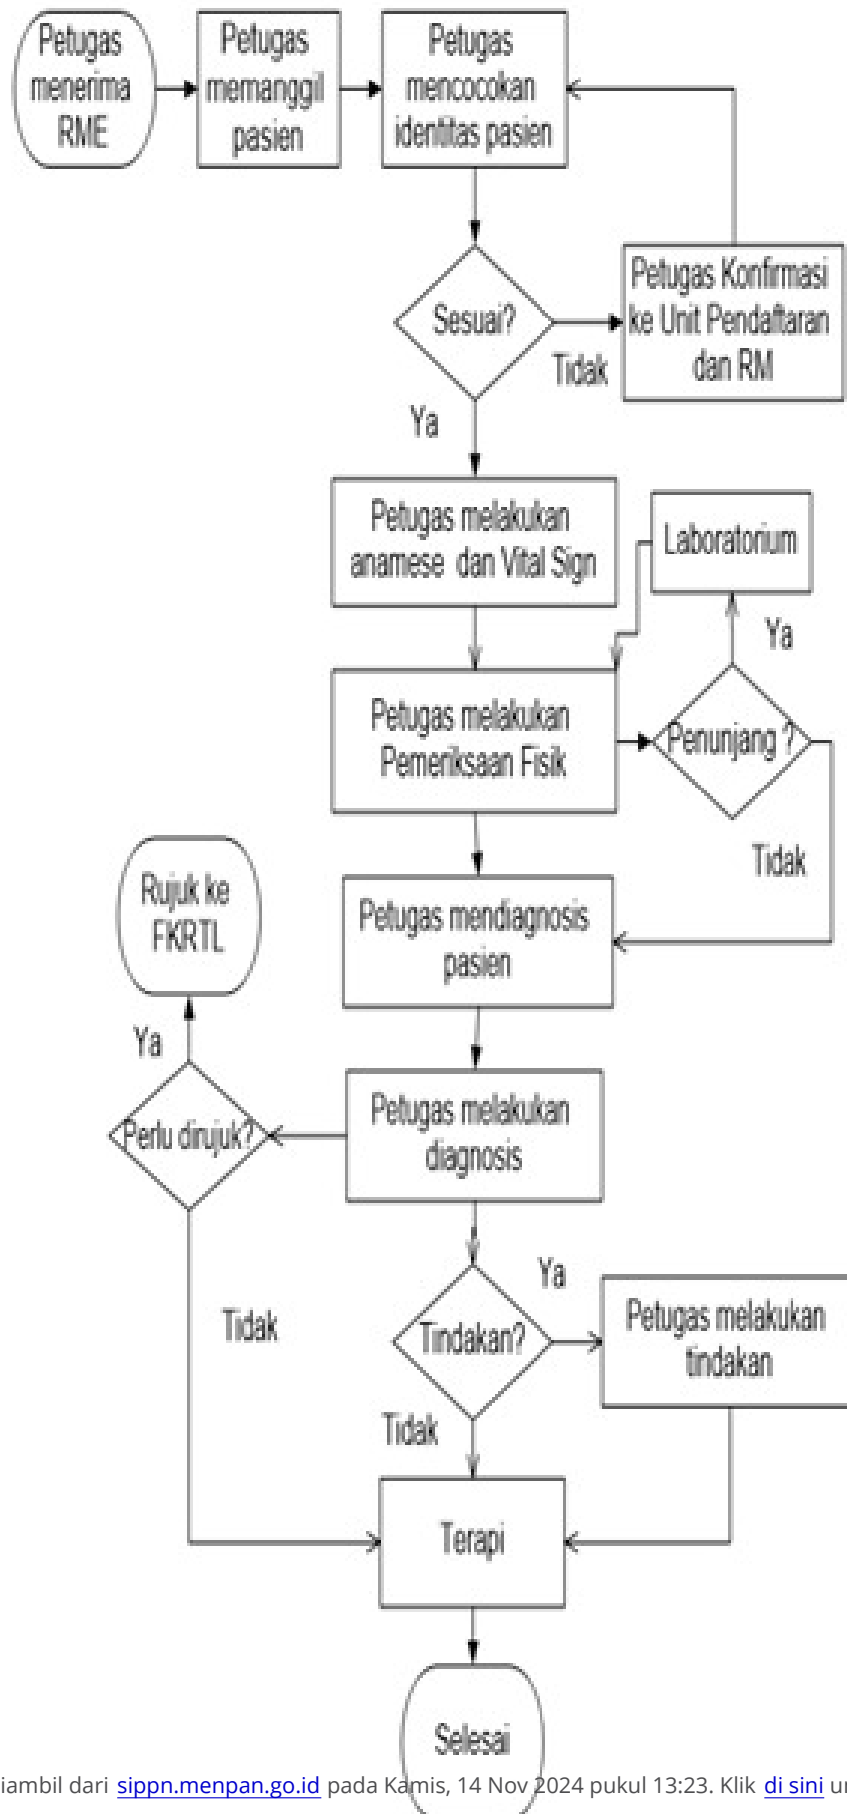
Petugas menerima RME

Petugas memanggil pasien

Petugas mencocokan identitas pasien

Sesuai?

Tidak

Petugas Konfirmasi ke Unit Pendaftaran dan RM

Ya

Petugas melakukan anamese dan Vital Sign

Laboratorium

Ya

Petugas melakukan Pemeriksaan Fisik

Penunjang ?

Tidak

Rujuk ke FKRTL

Petugas mendiagnosis pasien

Ya

Perlu dirujuk?

Petugas melakukan diagnosis

Tidak

Ya

Tindakan?

Petugas melakukan tindakan

Tidak

Terapi

Selesai

iambil dari sippn.menpan.go.id pada Kamis, 14 Nov 2024 pukul 13:23. Klik di sini u